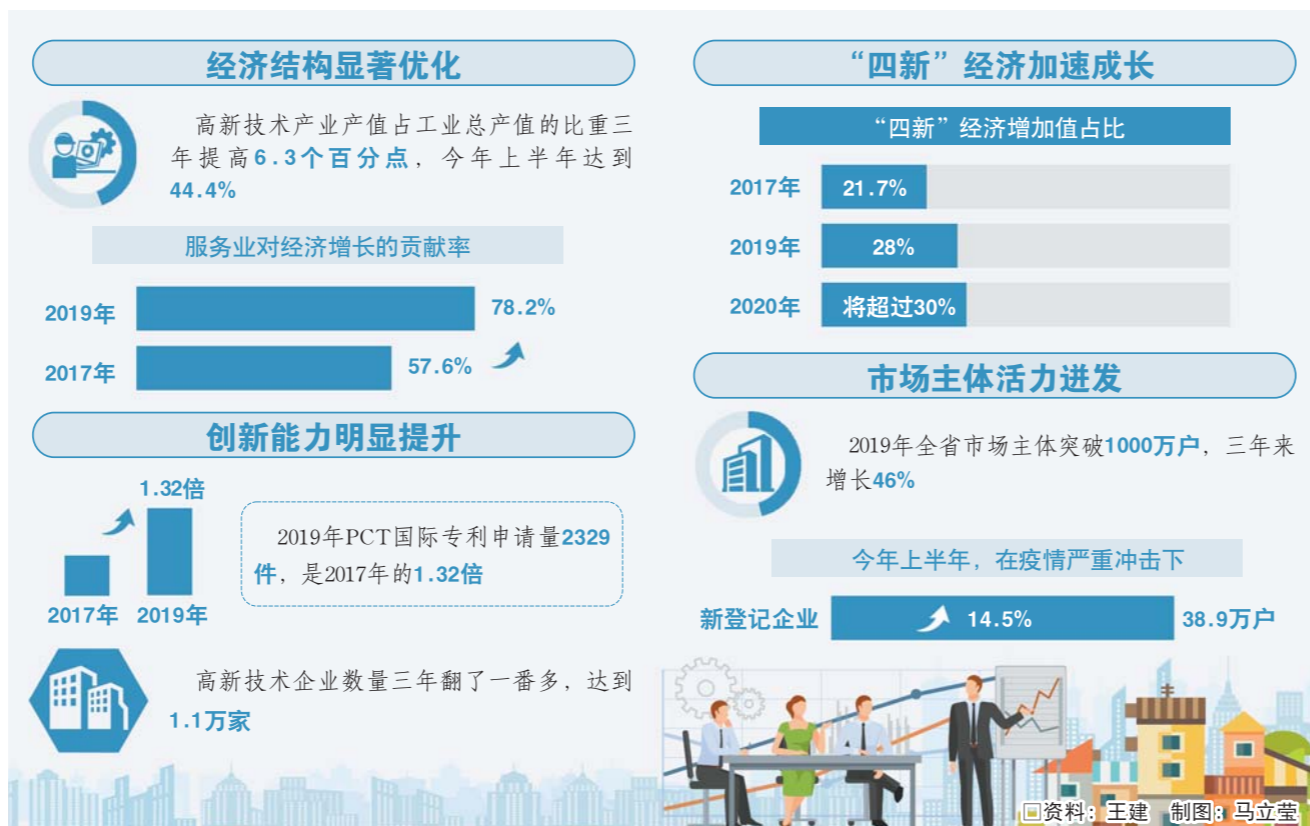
经济结构显著优化

高新技术产业产值占工业总产值的比重三年提高6.3个百分点，今年上半年达到44.4%

服务业对经济增长的贡献率

2019年 78.2%

2017年 57.6%

创新能力明显提升

1.32倍

2017年 2019年

2019年PCT国际专利申请量2329件，是2017年的1.32倍

高新技术企业数量三年翻了一番多，达到1.1万家

“四新”经济加速成长

“四新”经济增加值占比

2017年 21.7%

2019年 28%

2020年 将超过30%

市场主体活力迸发

2019年全省市场主体突破1000万户，三年来增长46%

今年上半年，在疫情严重冲击下

新登记企业 14.5% 38.9万户

资料：王建　制图：马立莹